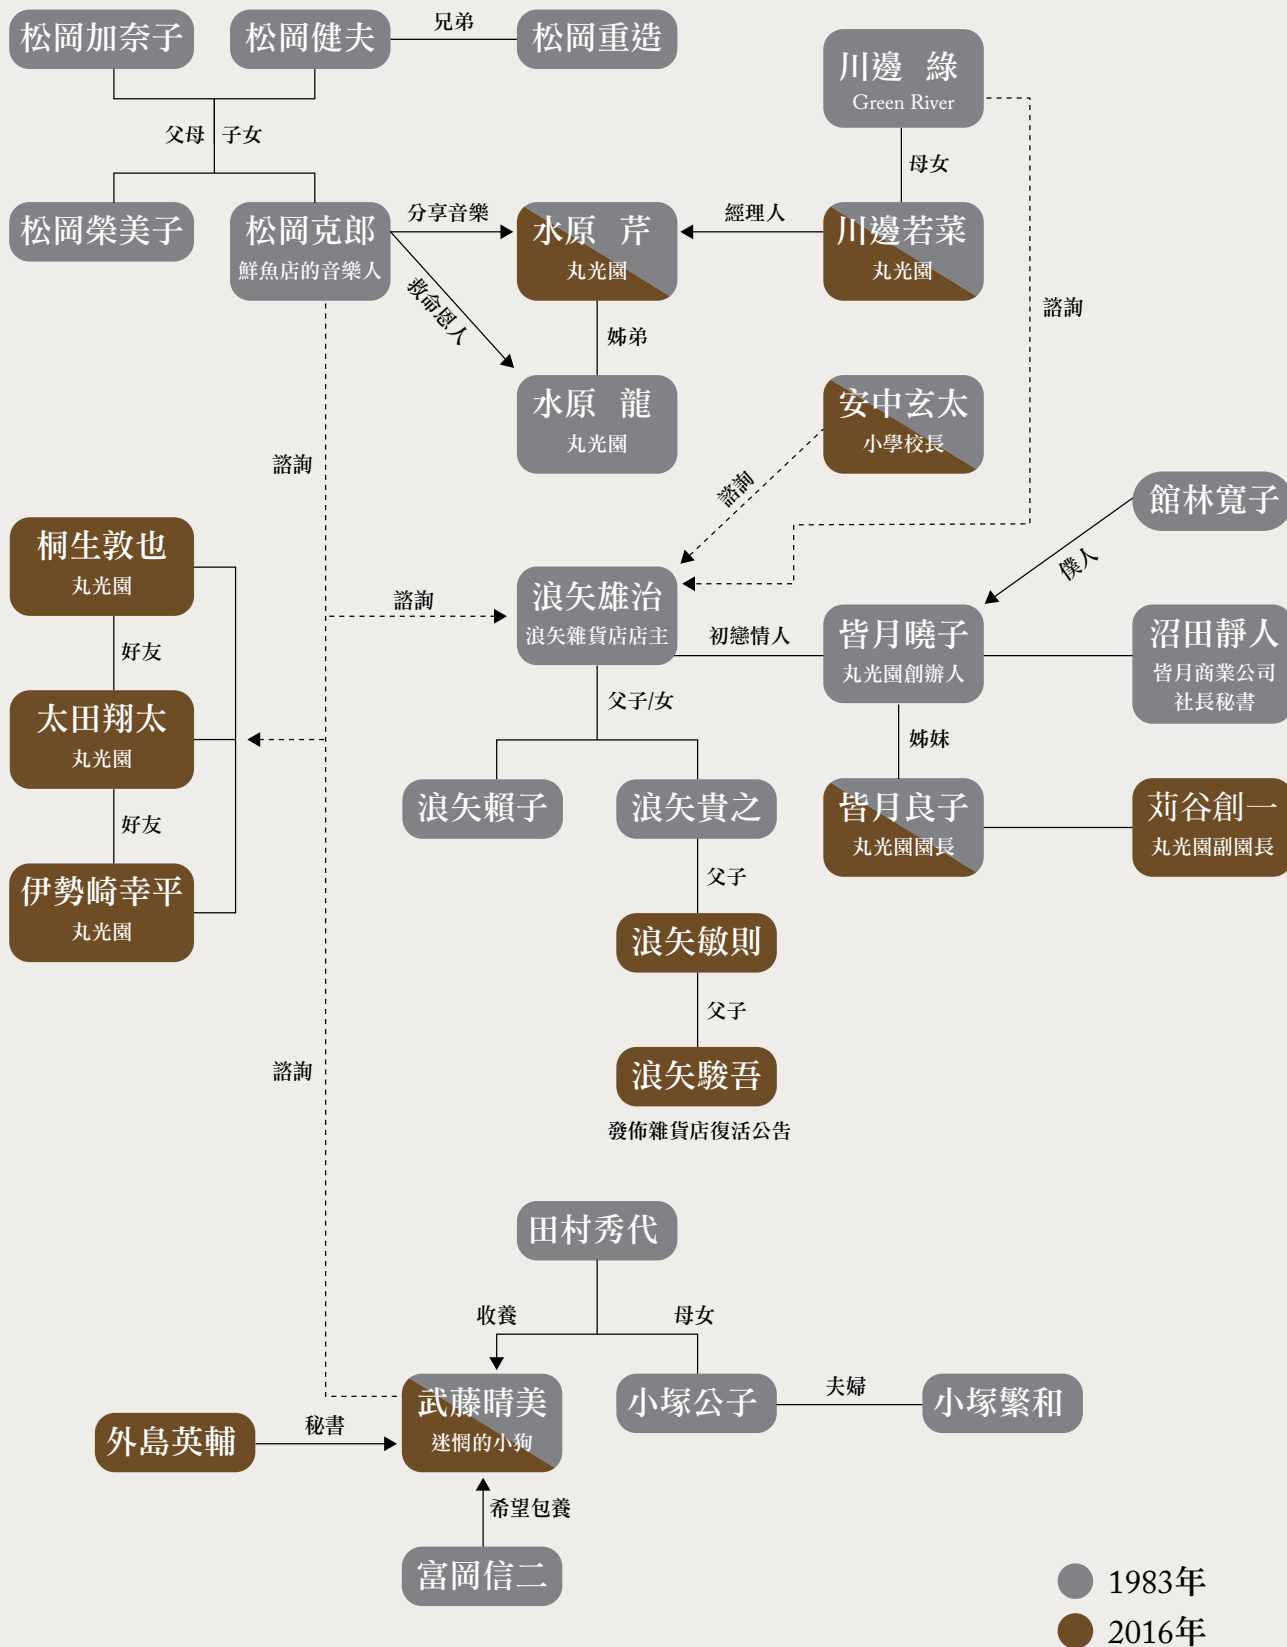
松岡加奈子
松岡健夫
兄弟
松岡重造
川邊 綠
Green River
父母 子女
母女
松岡榮美子
松岡克郎
鮮魚店的音樂人
分享音樂
水原 芹
丸光園
經理人
川邊若菜
丸光園
救命恩人
諮詢
姊弟
水原 龍
丸光園
安中玄太
小學校長
諮詢
諮詢
館林寬子
桐生敦也
丸光園
諮詢
僕人
浪矢雄治
浪矢雜貨店店主
初戀情人
皆月曉子
丸光園創辦人
沼田靜人
皆月商業公司社長秘書
好友
太田翔太
丸光園
父子/女
姊妹
浪矢賴子
浪矢貴之
皆月良子
丸光園園長
茹谷創一
丸光園副園長
好友
伊勢崎幸平
丸光園
父子
浪矢敏則
父子
諮詢
浪矢駿吾
發佈雜貨店復活公告
田村秀代
收養
母女
武藤晴美
迷惘的小狗
小塚公子
夫婦
小塚繁和
外島英輔
秘書
希望包養
富岡信二
1983年
2016年